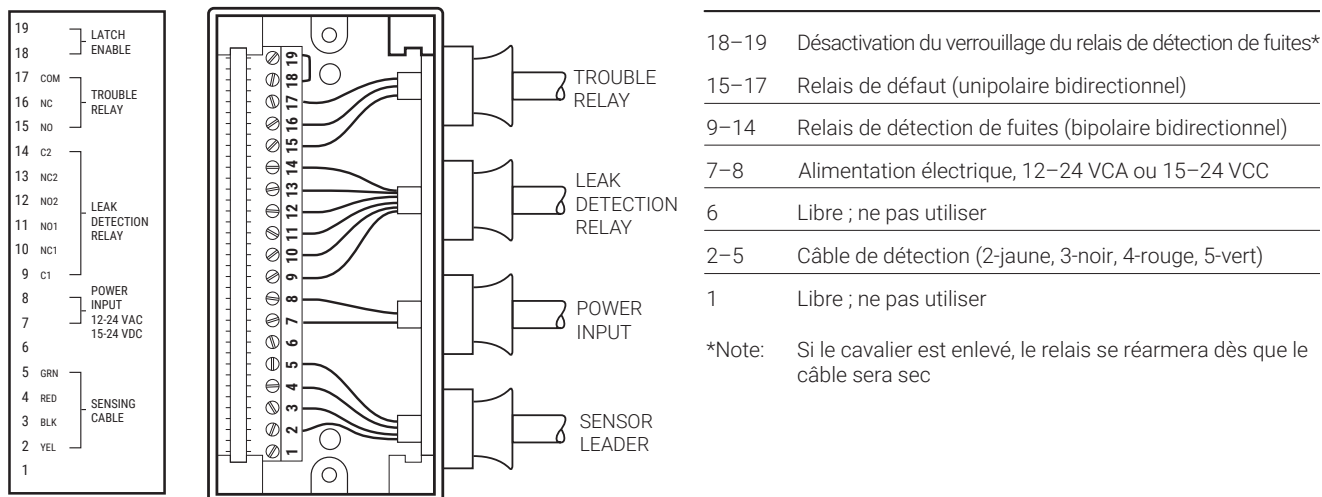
19
18 LATCH ENABLE
17 COM
16 NC TROUBLE RELAY
15 NO
14 C2
13 NC2
12 NO2 LEAK DETECTION RELAY
11 NO1
10 NC1
9 C1
8 POWER INPUT
7 12-24 VAC 15-24 VDC
6
5 GRN
4 RED SENSING CABLE
3 BLK
2 YEL
1

19 18 17 16 15 14 13 12 11 10 9 8 7 6 5 4 3 2 1

TROUBLE RELAY

LEAK DETECTION RELAY

POWER INPUT

SENSOR LEADER

| | |
|---|---|
| 18–19 | Désactivation du verrouillage du relais de détection de fuites* |
| 15–17 | Relais de défaut (unipolaire bidirectionnel) |
| 9–14 | Relais de détection de fuites (bipolaire bidirectionnel) |
| 7–8 | Alimentation électrique, 12–24 VCA ou 15–24 VCC |
| 6 | Libre ; ne pas utiliser |
| 2–5 | Câble de détection (2-jaune, 3-noir, 4-rouge, 5-vert) |
| 1 | Libre ; ne pas utiliser |

*Note: Si le cavalier est enlevé, le relais se réarmera dès que le câble sera sec